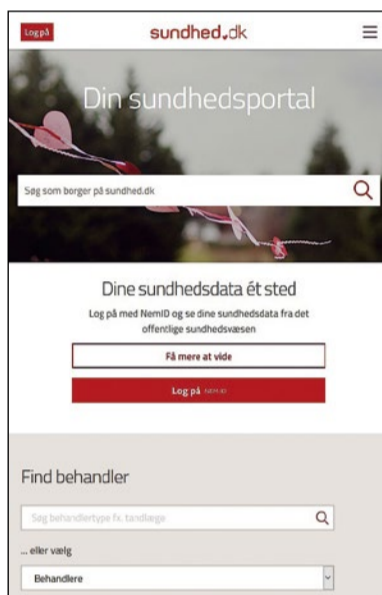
Log på

sundhed.dk

Din sundhedsportal

Søg som borger på sundhed.dk

Dine sundhedsdata ét sted

Log på med NemID og se dine sundhedsdata fra det offentlige sundhedsvæsen

Få mere at vide

Log på NEMID

Find behandler

Søg behandlertype fx. tandlæge

... eller vælg

Behandlere